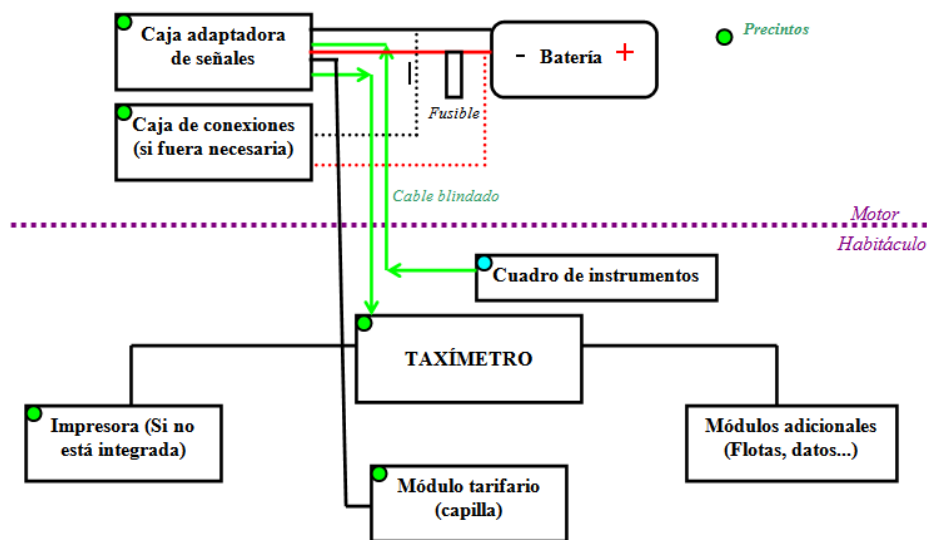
Caja adaptadora de señales

- Batería +

Precintos

Fusible

Caja de conexiones (si fuera necesaria)

Cable blindado

Motor

Habitáculo

Cuadro de instrumentos

TAXÍMETRO

Impresora (Si no está integrada)

Módulos adicionales (Flotas, datos...)

Módulo tarifario (capilla)